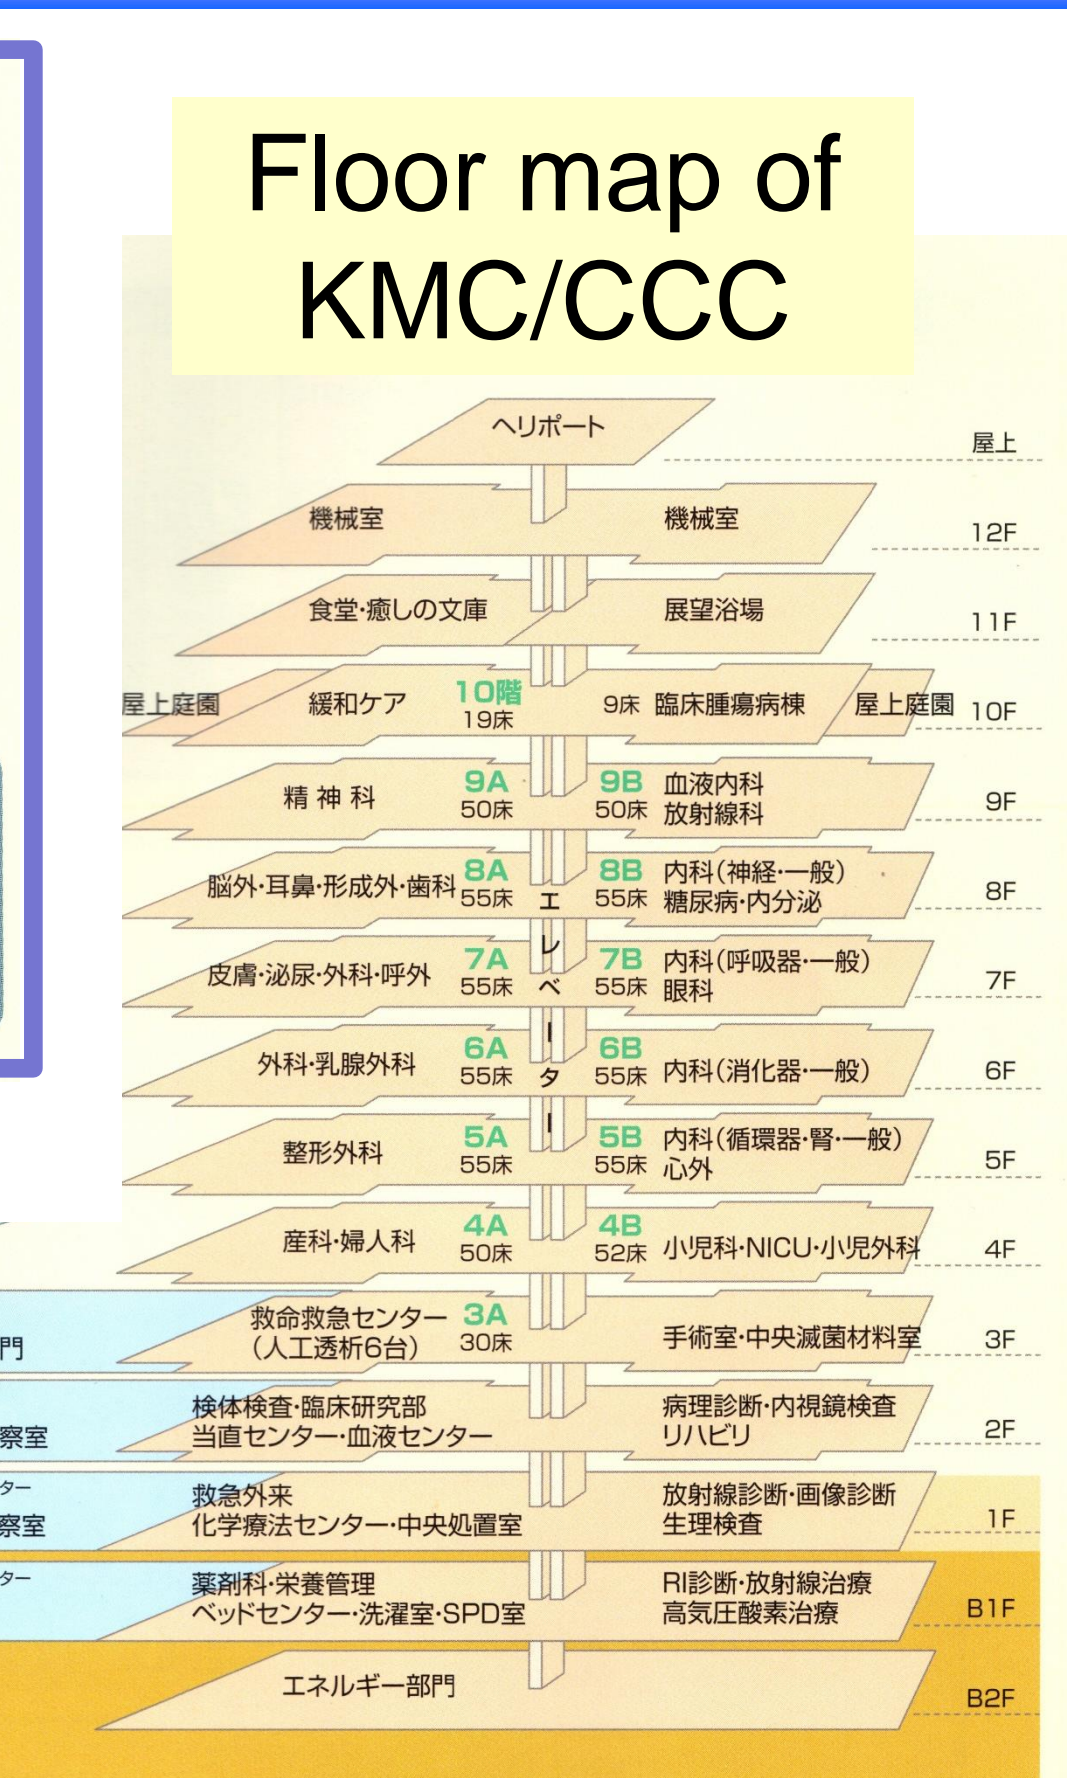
Floor map of KMC/CCC

ヘリポート 屋上

機械室 機械室 12F

食堂·癒しの文庫 展望浴場 11F

屋上庭園 緩和ケア 10階 19床 9床 臨床腫瘍病棟 屋上庭園 10F

精神科 9A 50床 9B 50床 血液内科 放射線科 9F

脳外·耳鼻·形成外·歯科 8A 55床 8B 55床 内科(神経·一般) 糖尿病·内分泌 8F

皮膚·泌尿·外科·呼外 7A 55床 7B 55床 内科(呼吸器·一般) 眼科 7F

外科·乳腺外科 6A 55床 6B 55床 内科(消化器·一般) 6F

整形外科 5A 55床 5B 55床 内科(循環器·腎·一般) 心外 5F

エレベーター

産科·婦人科 4A 50床 4B 52床 小児科·NICU·小児外科 4F

門
救命救急センター (人工透析6台) 3A 30床 手術室·中央滅菌材料室 3F

察室
検体検査·臨床研究部 当直センター·血液センター 病理診断·内視鏡検査 リハビリ 2F

ター
察室
救急外来 化学療法センター·中央処置室 放射線診断·画像診断 生理検査 1F

ター
薬剤科·栄養管理 ベッドセンター·洗濯室·SPD室 RI診断·放射線治療 高気圧酸素治療 B1F

エネルギー部門 B2F